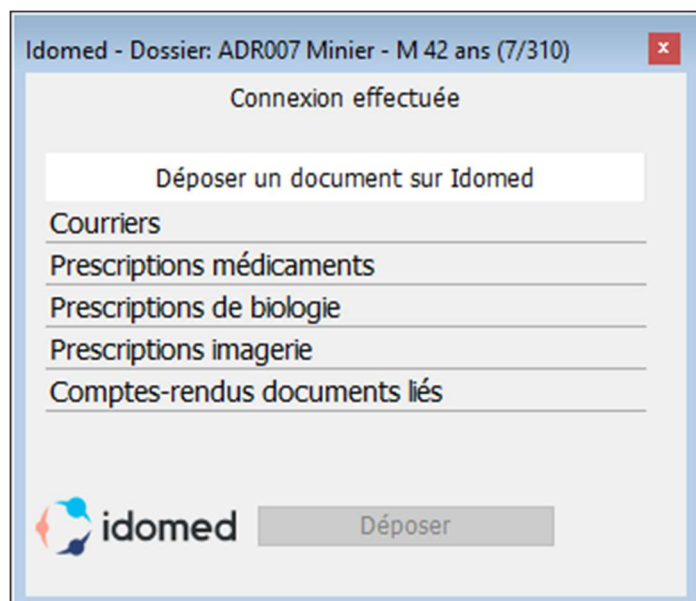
Idomed - Dossier: ADR007 Minier - M 42 ans (7/310)

Connexion effectuée

Déposer un document sur Idomed

Courriers

Prescriptions médicaments

Prescriptions de biologie

Prescriptions imagerie

Comptes-rendus documents liés

idomed

Déposer